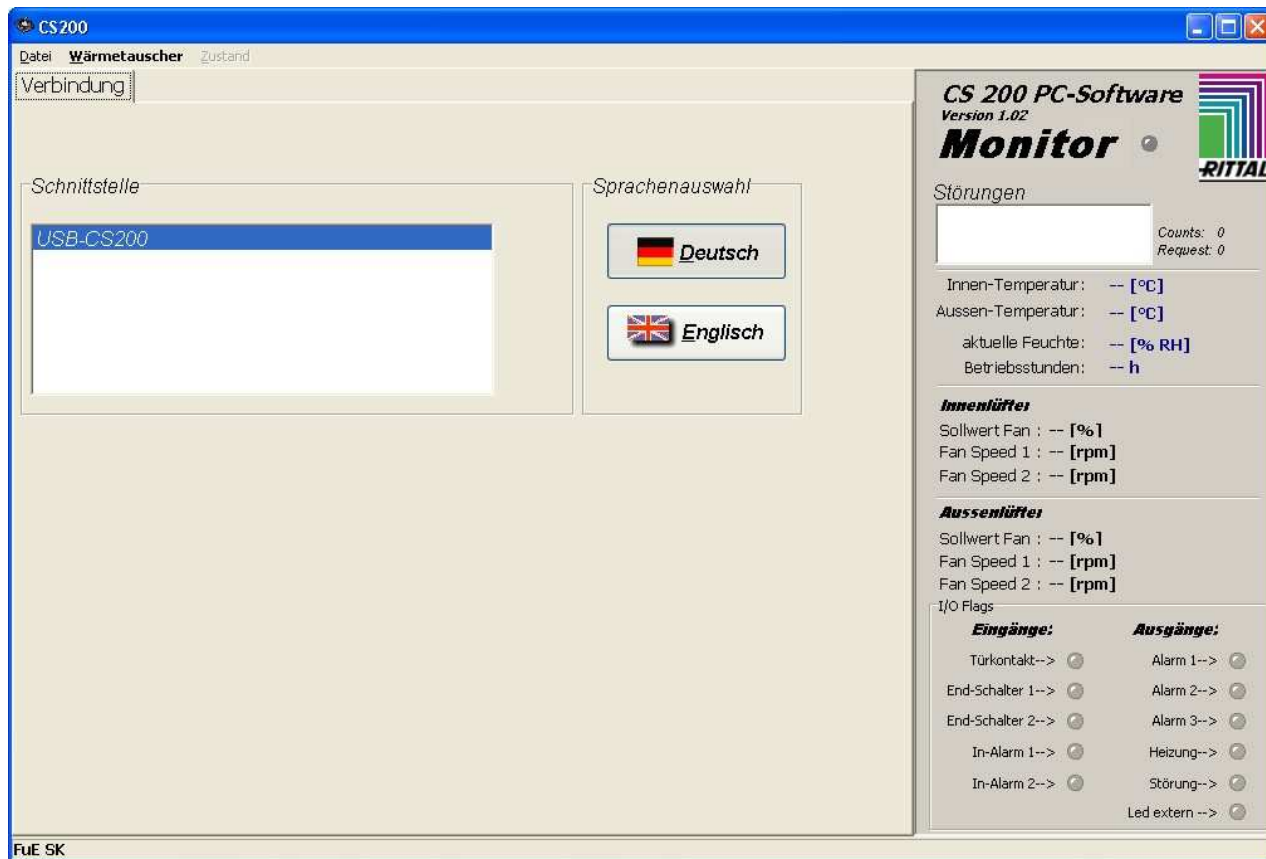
CS200

Datei Wärmetauscher Zustand

Verbindung

Schnittstelle

USB-CS200

Sprachenauswahl

Deutsch

Englisch

CS 200 PC-Software
Version 1.02
Monitor

RITTAL

Störungen

Counts: 0
Request: 0

Innen-Temperatur: -- [°C]
Aussen-Temperatur: -- [°C]
aktuelle Feuchte: -- [% RH]
Betriebsstunden: -- h

Innenlüfter
Sollwert Fan : -- [%]
Fan Speed 1 : -- [rpm]
Fan Speed 2 : -- [rpm]

Aussenlüfter
Sollwert Fan : -- [%]
Fan Speed 1 : -- [rpm]
Fan Speed 2 : -- [rpm]

I/O Flags

Eingänge:
Türkontakt-->
End-Schalter 1-->
End-Schalter 2-->
In-Alarm 1-->
In-Alarm 2-->

Ausgänge:
Alarm 1-->
Alarm 2-->
Alarm 3-->
Heizung-->
Störung-->
Led extern -->

FuE SK